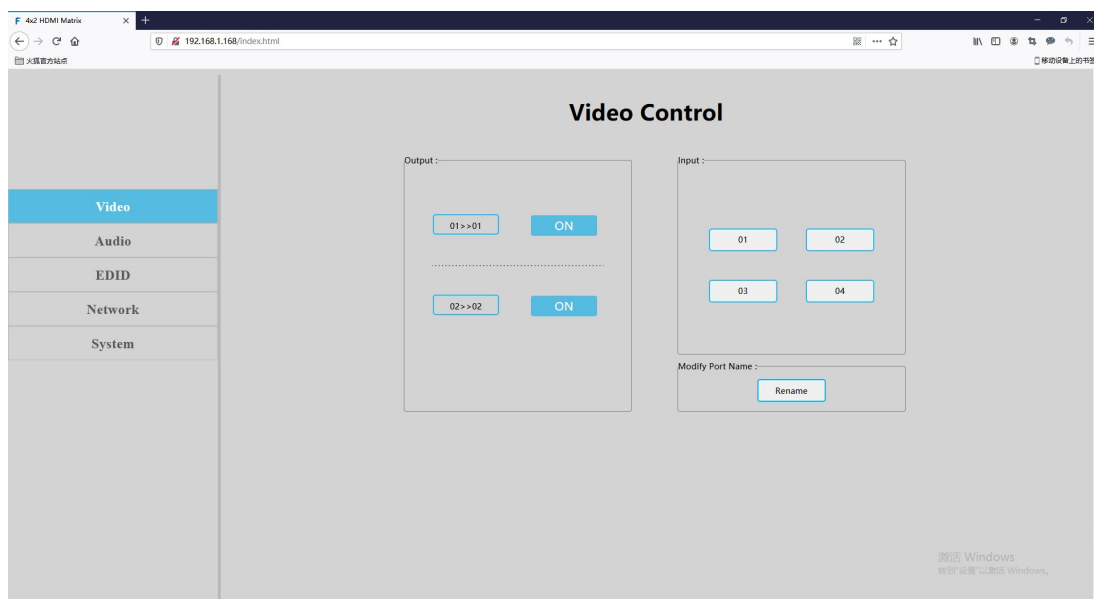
4x2 HDMI Matrix

192.168.1.168/index.html

火狐官方站点

移动设备上的书签

Video Control

Video

Audio

EDID

Network

System

Output :

01>>01

ON

02>>02

ON

Input :

01

02

03

04

Modify Port Name :

Rename

激活 Windows

转到"设置"以激活 Windows。